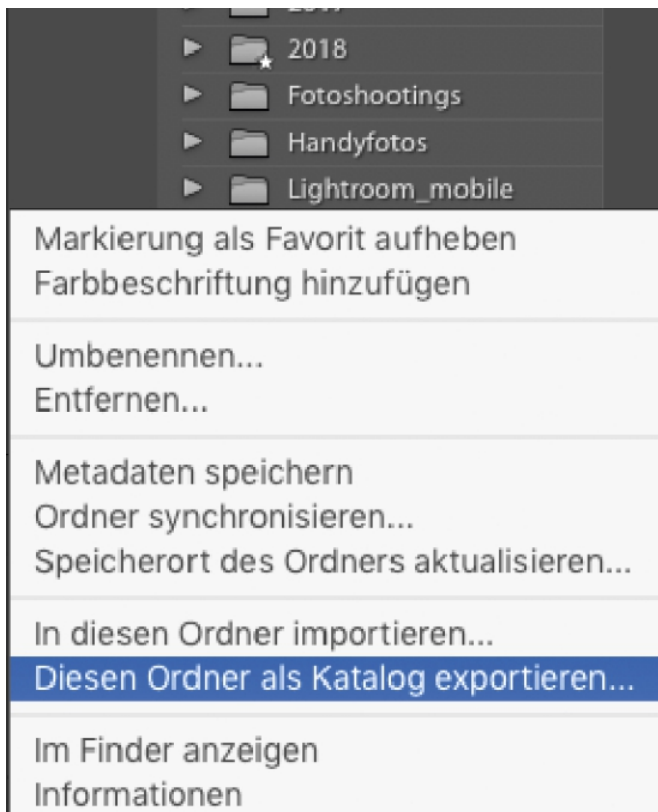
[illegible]
2018
Fotoshootings
Handyfotos
Lightroom_mobile

Markierung als Favorit aufheben
Farbbeschriftung hinzufügen

Umbenennen...
Entfernen...

Metadaten speichern
Ordner synchronisieren...
Speicherort des Ordners aktualisieren...

In diesen Ordner importieren...
Diesen Ordner als Katalog exportieren...

Im Finder anzeigen
Informationen